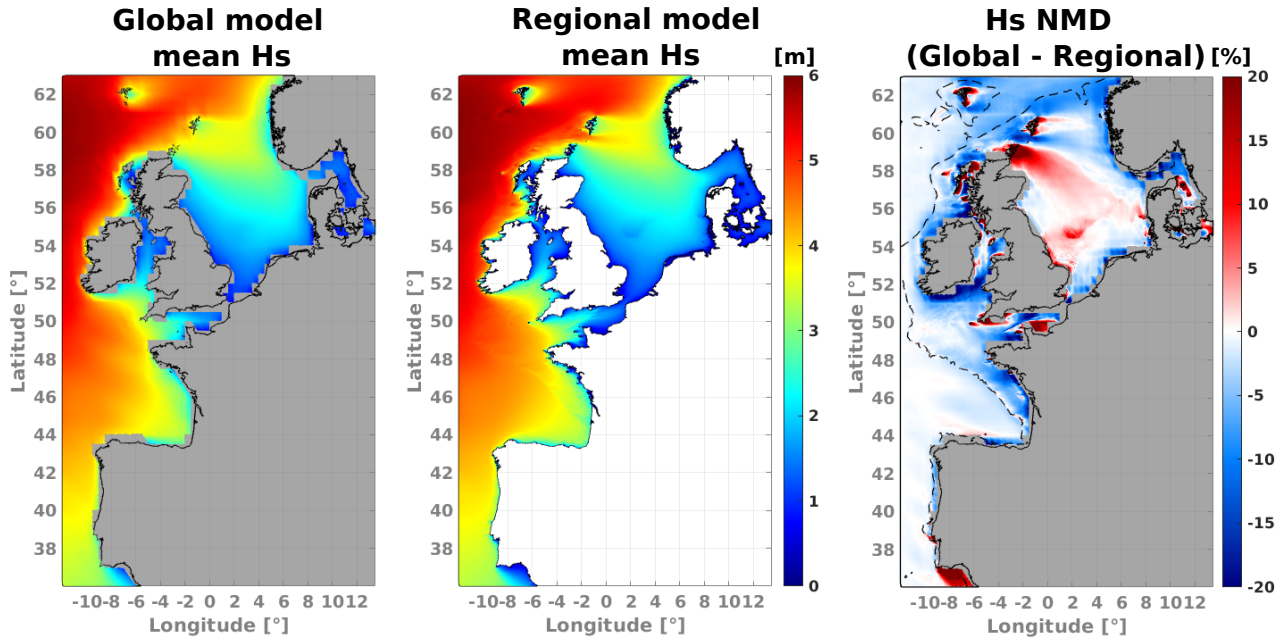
Global model mean Hs

Latitude [°]
62
60
58
56
54
52
50
48
46
44
42
40
38
-10-8 -6 -4 -2 0 2 4 6 8 1012
Longitude [°]

Regional model mean Hs

[m]
6
5
4
3
2
1
0

Latitude [°]
62
60
58
56
54
52
50
48
46
44
42
40
38
-10-8 -6 -4 -2 0 2 4 6 8 1012
Longitude [°]

Hs NMD (Global - Regional)

[%]
20
15
10
5
0
-5
-10
-15
-20

Latitude [°]
62
60
58
56
54
52
50
48
46
44
42
40
38
-10-8 -6 -4 -2 0 2 4 6 8 1012
Longitude [°]